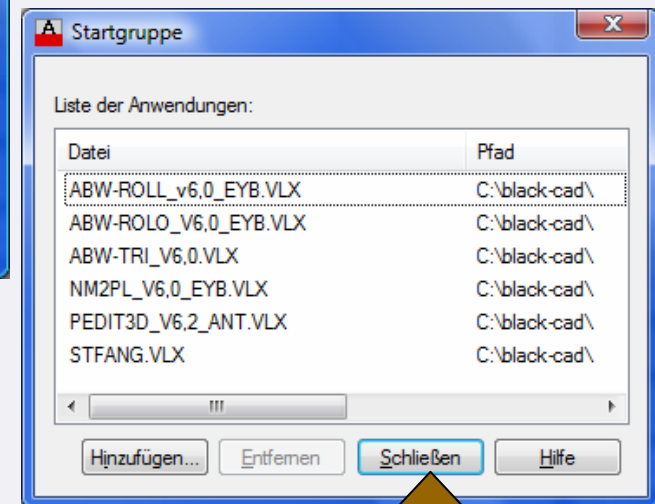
Startgruppe

Liste der Anwendungen:

| Datei | Pfad |
|---|---|
| ABW-ROLL_v6,0_EYB.VLX | C:\black-cad\ |
| ABW-ROLO_V6,0_EYB.VLX | C:\black-cad\ |
| ABW-TRI_V6,0.VLX | C:\black-cad\ |
| NM2PL_V6,0_EYB.VLX | C:\black-cad\ |
| PEDIT3D_V6,2_ANT.VLX | C:\black-cad\ |
| STFANG.VLX | C:\black-cad\ |

Hinzufügen... Entfernen Schließen Hilfe